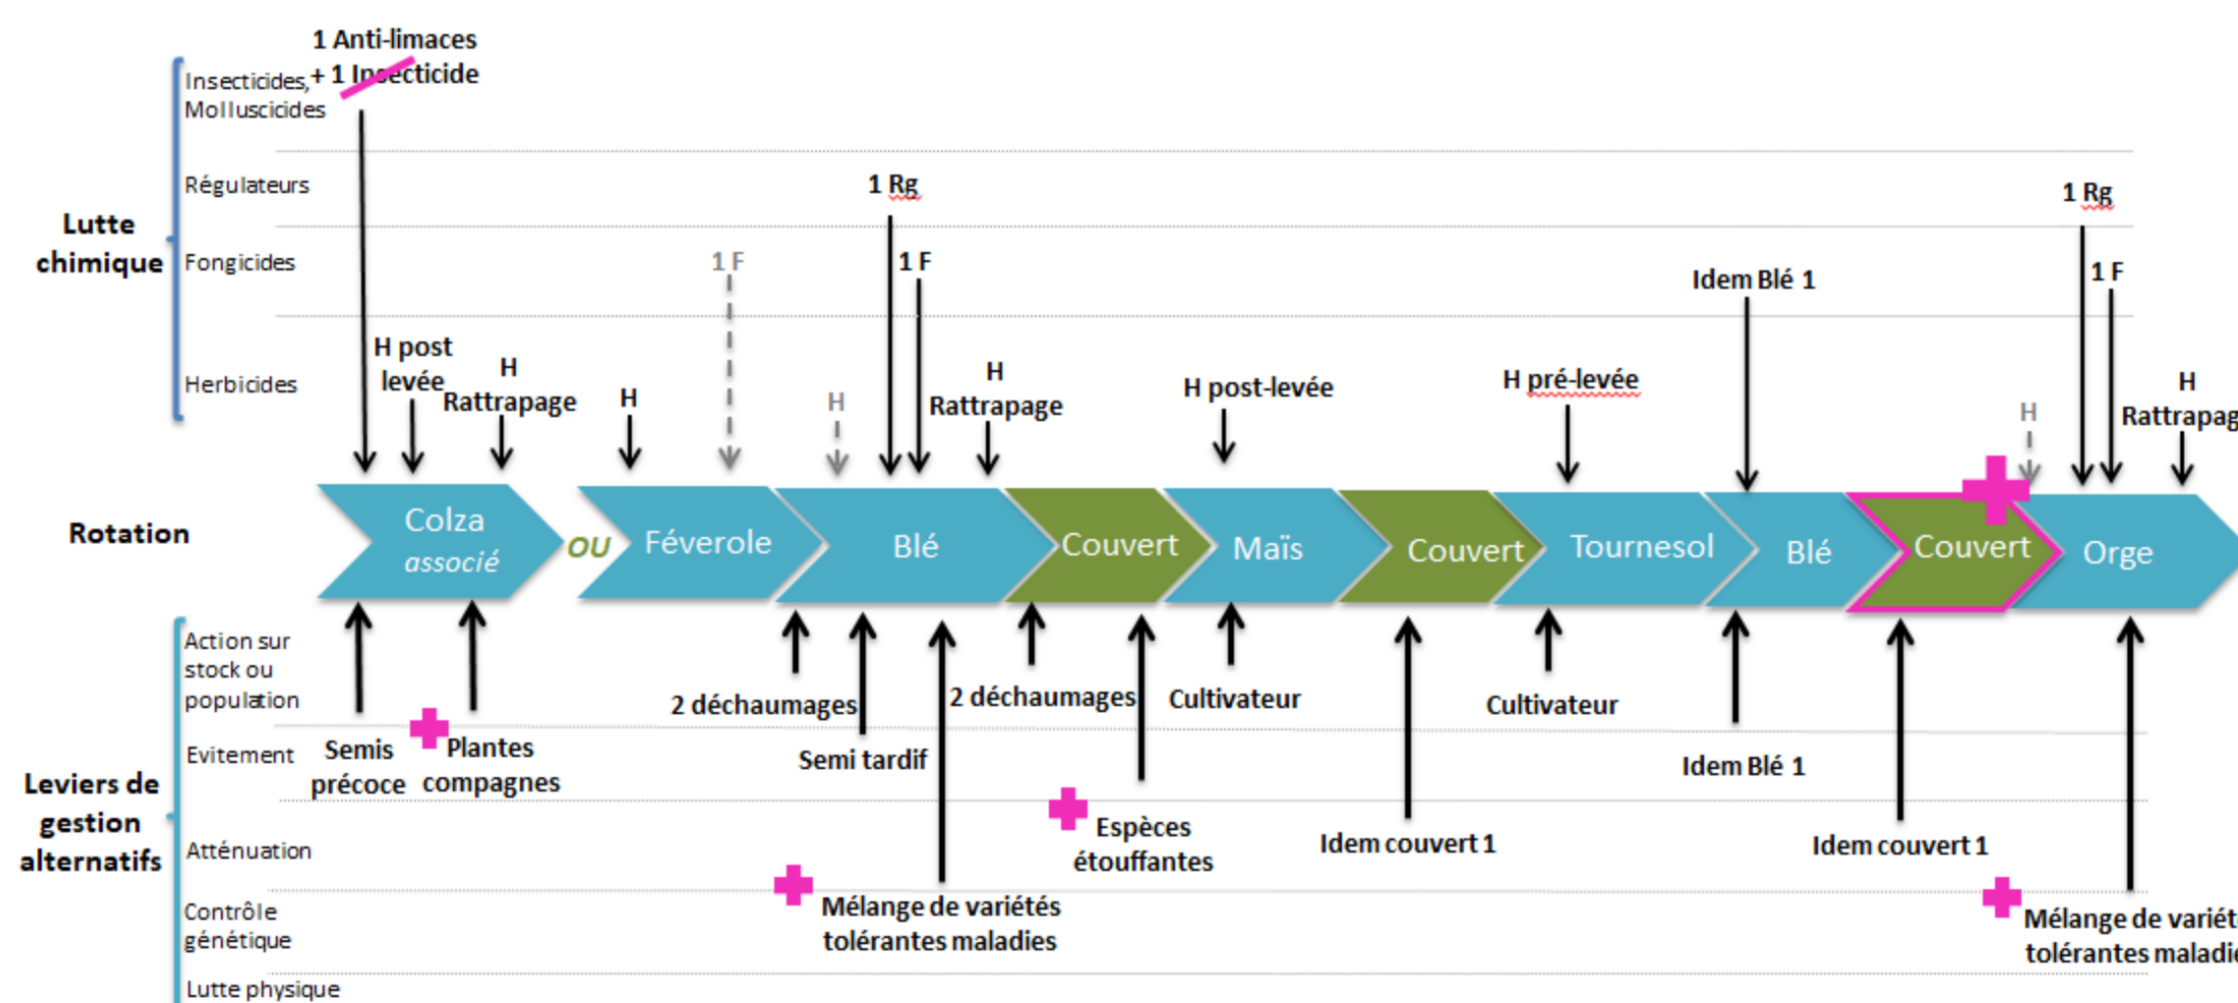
1 Anti-limaces
+ 1 Insecticide

Lutte chimique

Insecticides, Molluscicides

Régulateurs

Fongicides

Herbicides

1 Rg

1 F

1 F

Idem Blé 1

1 Rg

1 F

H post levée

H Rattrapage

H

H

H Rattrapage

H post-levée

H pré-levée

H

H Rattrapag

Rotation

Colza associé

OU

Féverole

Blé

Couvert

Maïs

Couvert

Tournesol

Blé

Couvert

Orge

Leviers de gestion alternatifs

Action sur stock ou population

Evitement

Atténuation

Contrôle génétique

Lutte physique

2 déchaumages

2 déchaumages

Cultivateur

Cultivateur

Semis précoce

Plantes compagnes

Semi tardif

Idem Blé 1

Espèces étouffantes

Idem couvert 1

Idem couvert 1

Mélange de variétés tolérantes maladies

Mélange de variét tolérantes maladi